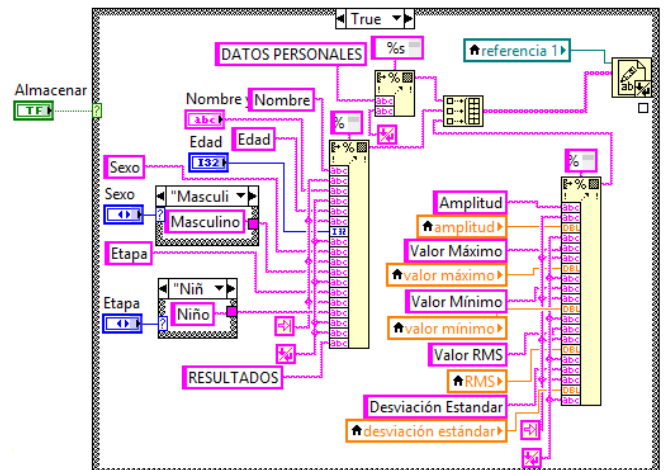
True

Almacenar

TF

DATOS PERSONALES

%s

referencia 1

Nombre y

Nombre

abc

Edad

Edad

I32

%

Sexo

Sexo

"Masculi

Masculino

%

Etapa

Amplitud

amplitud

Valor Máximo

valor máximo

"Niñ

Etapa

Niño

Valor Mínimo

valor mínimo

Valor RMS

RESULTADOS

RMS

Desviación Estandar

desviación estándar